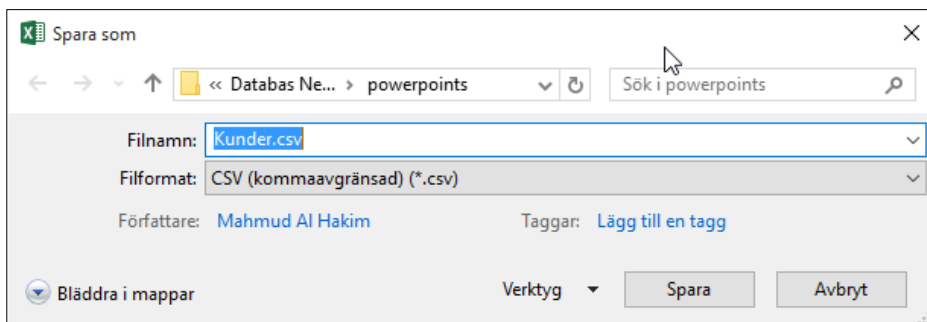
Spara som

« Databas Ne... › powerpoints

Sök i powerpoints

Filnamn: Kunder.csv

Filformat: CSV (kommaavgränsad) (*.csv)

Författare: Mahmud Al Hakim

Taggar: Lägg till en tagg

Bläddra i mappar

Verktyg

Spara

Avbryt